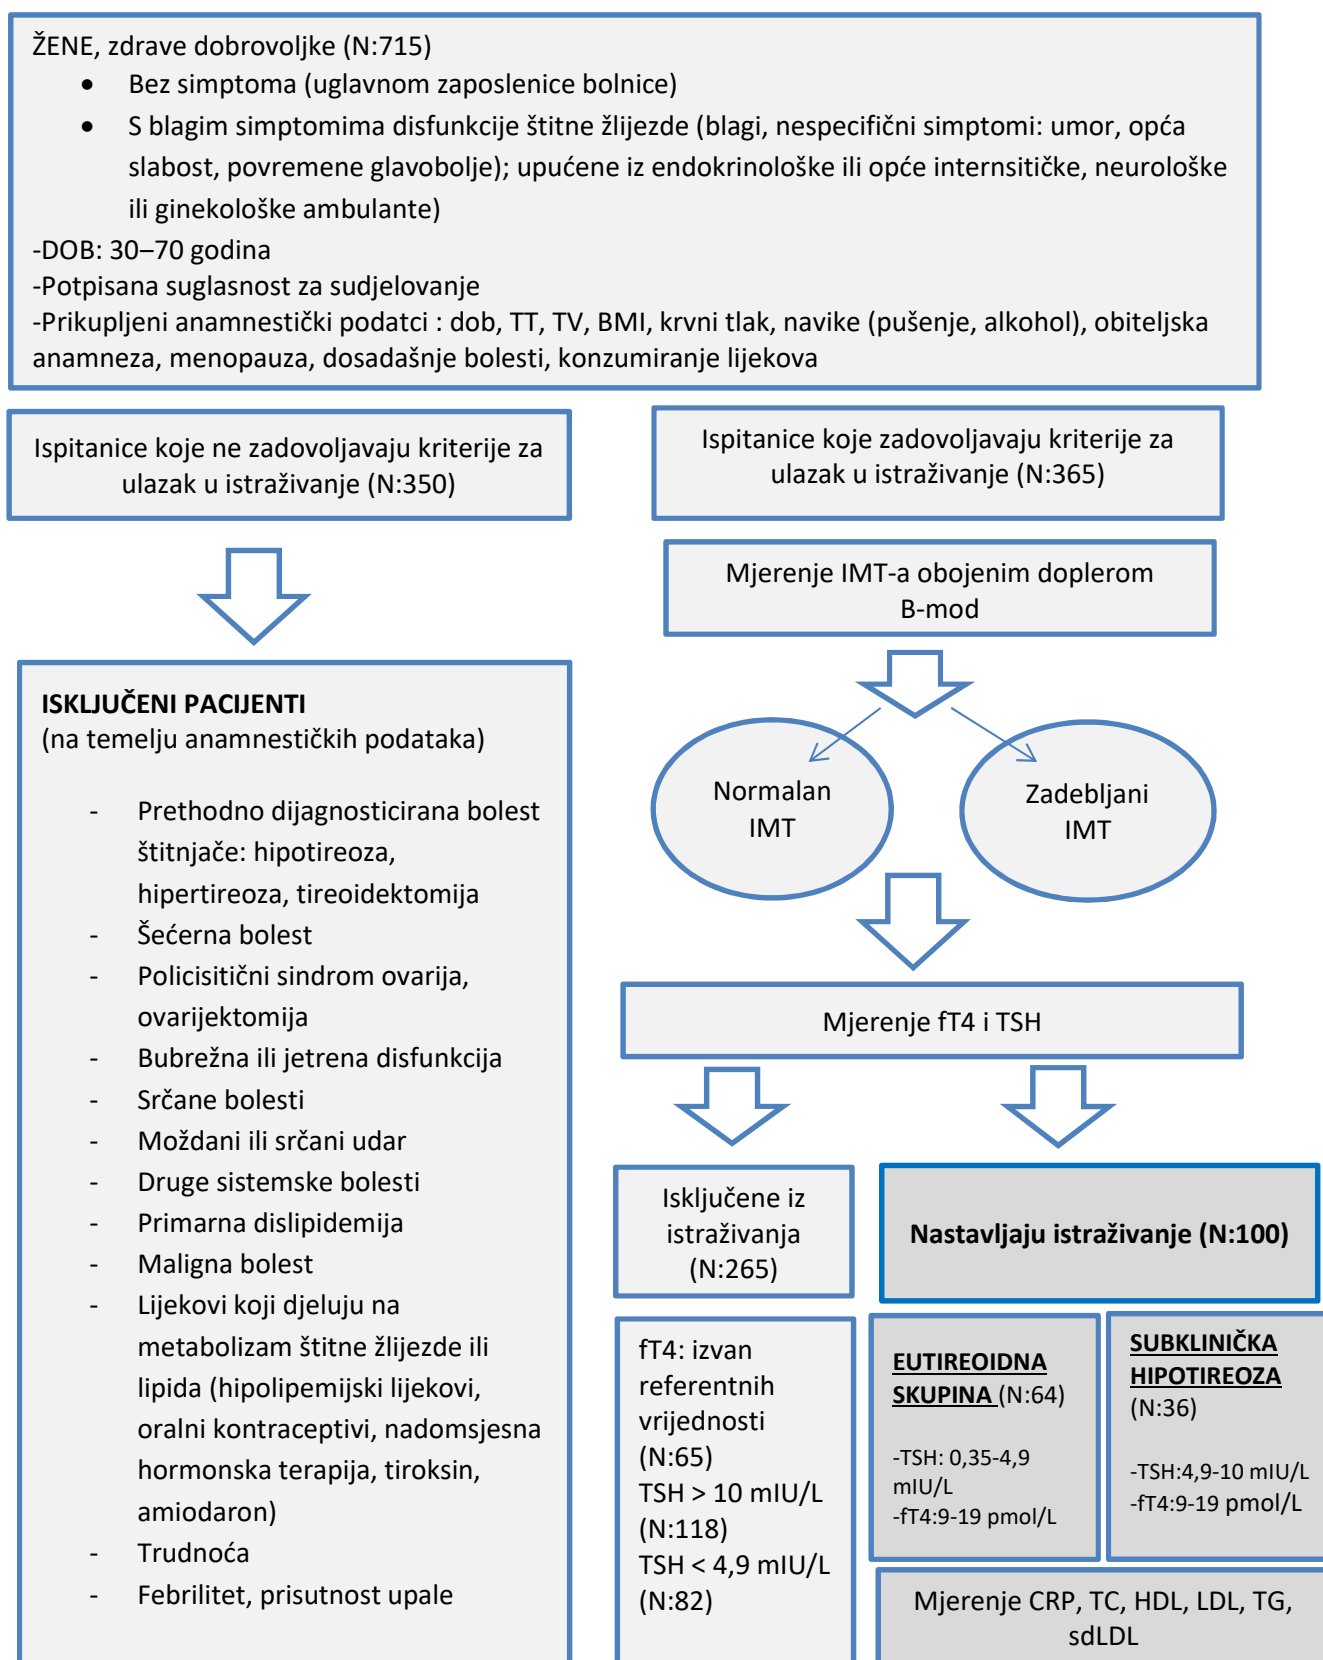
ŽENE, zdrave dobrovoljke (N:715)

- Bez simptoma (uglavnom zaposlenice bolnice)
- S blagim simptomima disfunkcije štitne žlijezde (blagi, nespecifični simptomi: umor, opća slabost, povremene glavobolje); upućene iz endokrinološke ili opće internsitičke, neurološke ili ginekološke ambulante)

-DOB: 30–70 godina
-Potpisana suglasnost za sudjelovanje
-Prikupljeni anamnestički podatci : dob, TT, TV, BMI, krvni tlak, navike (pušenje, alkohol), obiteljska anamneza, menopauza, dosadašnje bolesti, konzumiranje lijekova

Ispitanice koje ne zadovoljavaju kriterije za ulazak u istraživanje (N:350)

Ispitanice koje zadovoljavaju kriterije za ulazak u istraživanje (N:365)

Mjerenje IMT-a obojenim doplerom B-mod

ISKLJUČENI PACIJENTI
(na temelju anamnestičkih podataka)

- Prethodno dijagnosticirana bolest štitnjače: hipotireoza, hipertireoza, tireoidektomija
- Šećerna bolest
- Policisitični sindrom ovarija, ovarijektomija
- Bubrežna ili jetrena disfunkcija
- Srčane bolesti
- Moždani ili srčani udar
- Druge sistemske bolesti
- Primarna dislipidemija
- Maligna bolest
- Lijekovi koji djeluju na metabolizam štitne žlijezde ili lipida (hipolipemijski lijekovi, oralni kontraceptivi, nadomsjesna hormonska terapija, tiroksin, amiodaron)
- Trudnoća
- Febrilitet, prisutnost upale

Normalan IMT

Zadebljani IMT

Mjerenje fT4 i TSH

Isključene iz istraživanja (N:265)

Nastavljaju istraživanje (N:100)

fT4: izvan referentnih vrijednosti (N:65)
TSH > 10 mIU/L (N:118)
TSH < 4,9 mIU/L (N:82)

EUTIREOIDNA SKUPINA (N:64)

-TSH: 0,35-4,9 mIU/L
-fT4:9-19 pmol/L

SUBKLINIČKA HIPOTIREOZA (N:36)

-TSH:4,9-10 mIU/L
-fT4:9-19 pmol/L

Mjerenje CRP, TC, HDL, LDL, TG, sdLDL